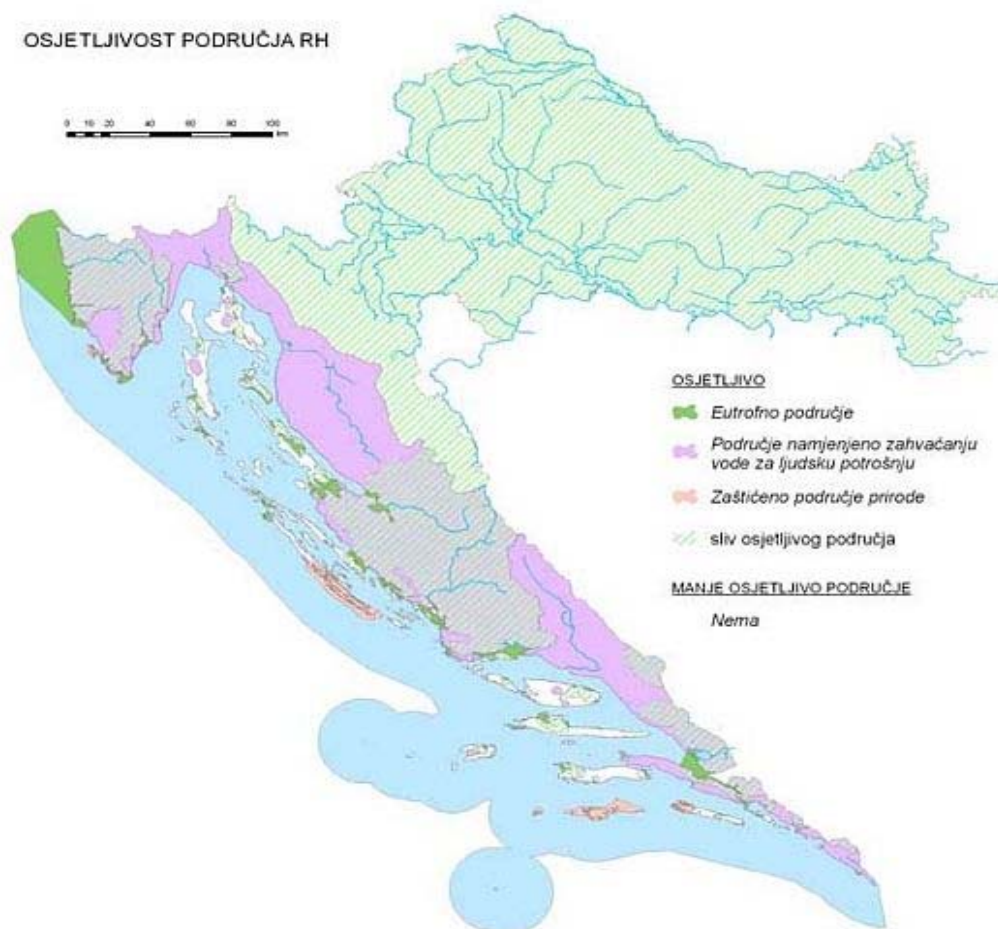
OSJETLJIVOST PODRUČJA RH

0 10 20 40 60 80 100 km

OSJETLJIVO

Eutrofno područje

Područje namjenjeno zahvačanju vode za ljudsku potrošnju

Zaštićeno područje prirode

sliv osjetljivog područja

MANJE OSJETLJIVO PODRUČJE

Nema